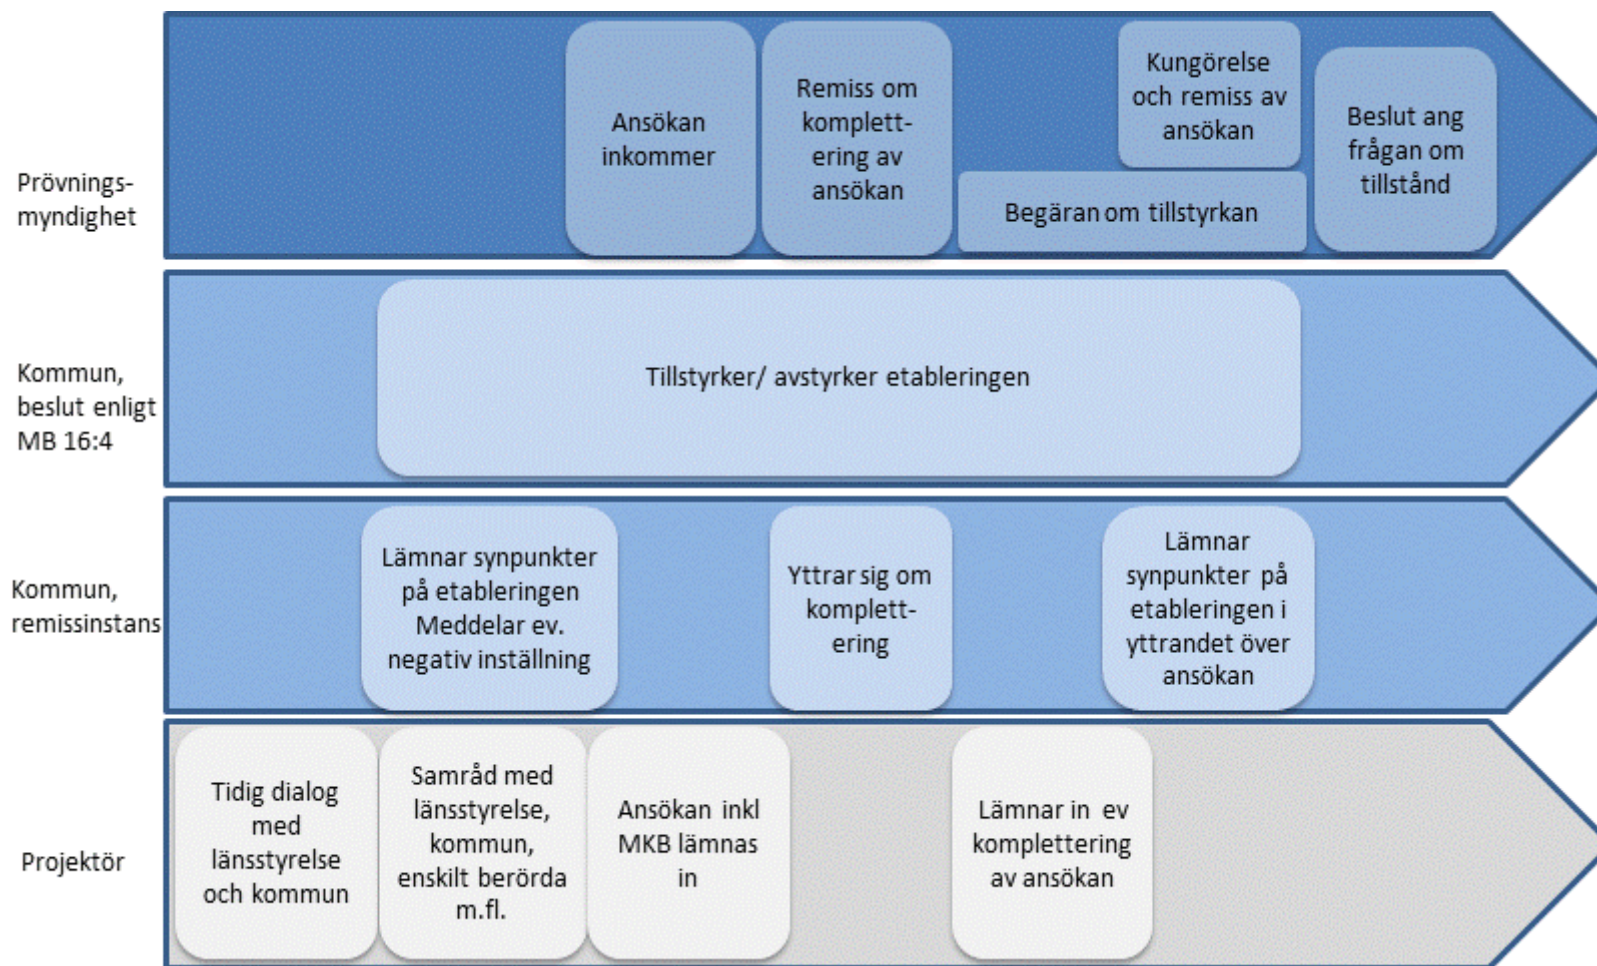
Prövningsmyndighet

Ansökan inkommer

Remiss om komplett-ering av ansökan

Kungörelse och remiss av ansökan

Begäran om tillstyrkan

Beslut ang frågan om tillstånd

Kommun, beslut enligt MB 16:4

Tillstyrker/ avstyrker etableringen

Kommun, remissinstans

Lämnar synpunkter på etableringen Meddelar ev. negativ inställning

Yttrar sig om komplett-ering

Lämnar synpunkter på etableringen i yttrandet över ansökan

Projektör

Tidig dialog med länsstyrelse och kommun

Samråd med länsstyrelse, kommun, enskilt berörda m.fl.

Ansökan inkl MKB lämnas in

Lämnar in ev komplettering av ansökan